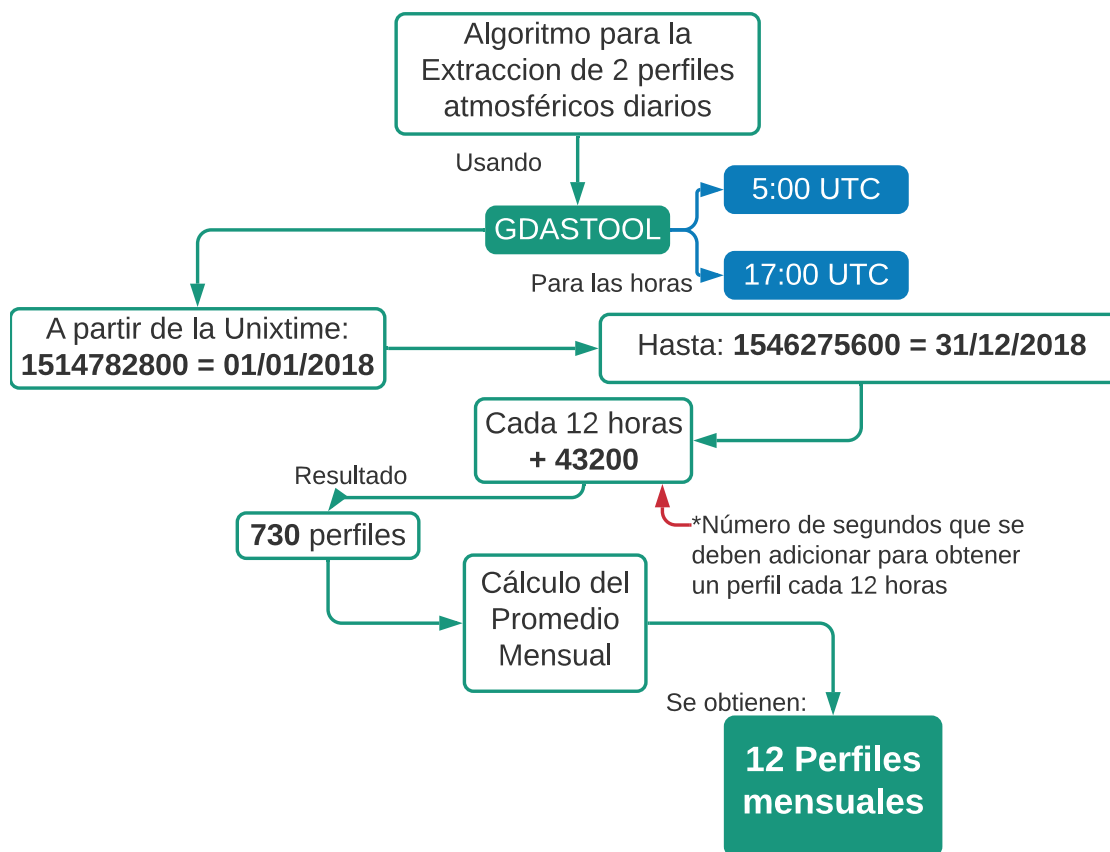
Algoritmo para la Extraccion de 2 perfiles atmosféricos diarios

Usando

GDASTOOL

5:00 UTC

17:00 UTC

Para las horas

A partir de la Unixtime: **1514782800 = 01/01/2018**

Hasta: **1546275600 = 31/12/2018**

Cada 12 horas **+ 43200**

Resultado

**730** perfiles

*Número de segundos que se deben adicionar para obtener un perfil cada 12 horas

Cálculo del Promedio Mensual

Se obtienen:

**12 Perfiles mensuales**